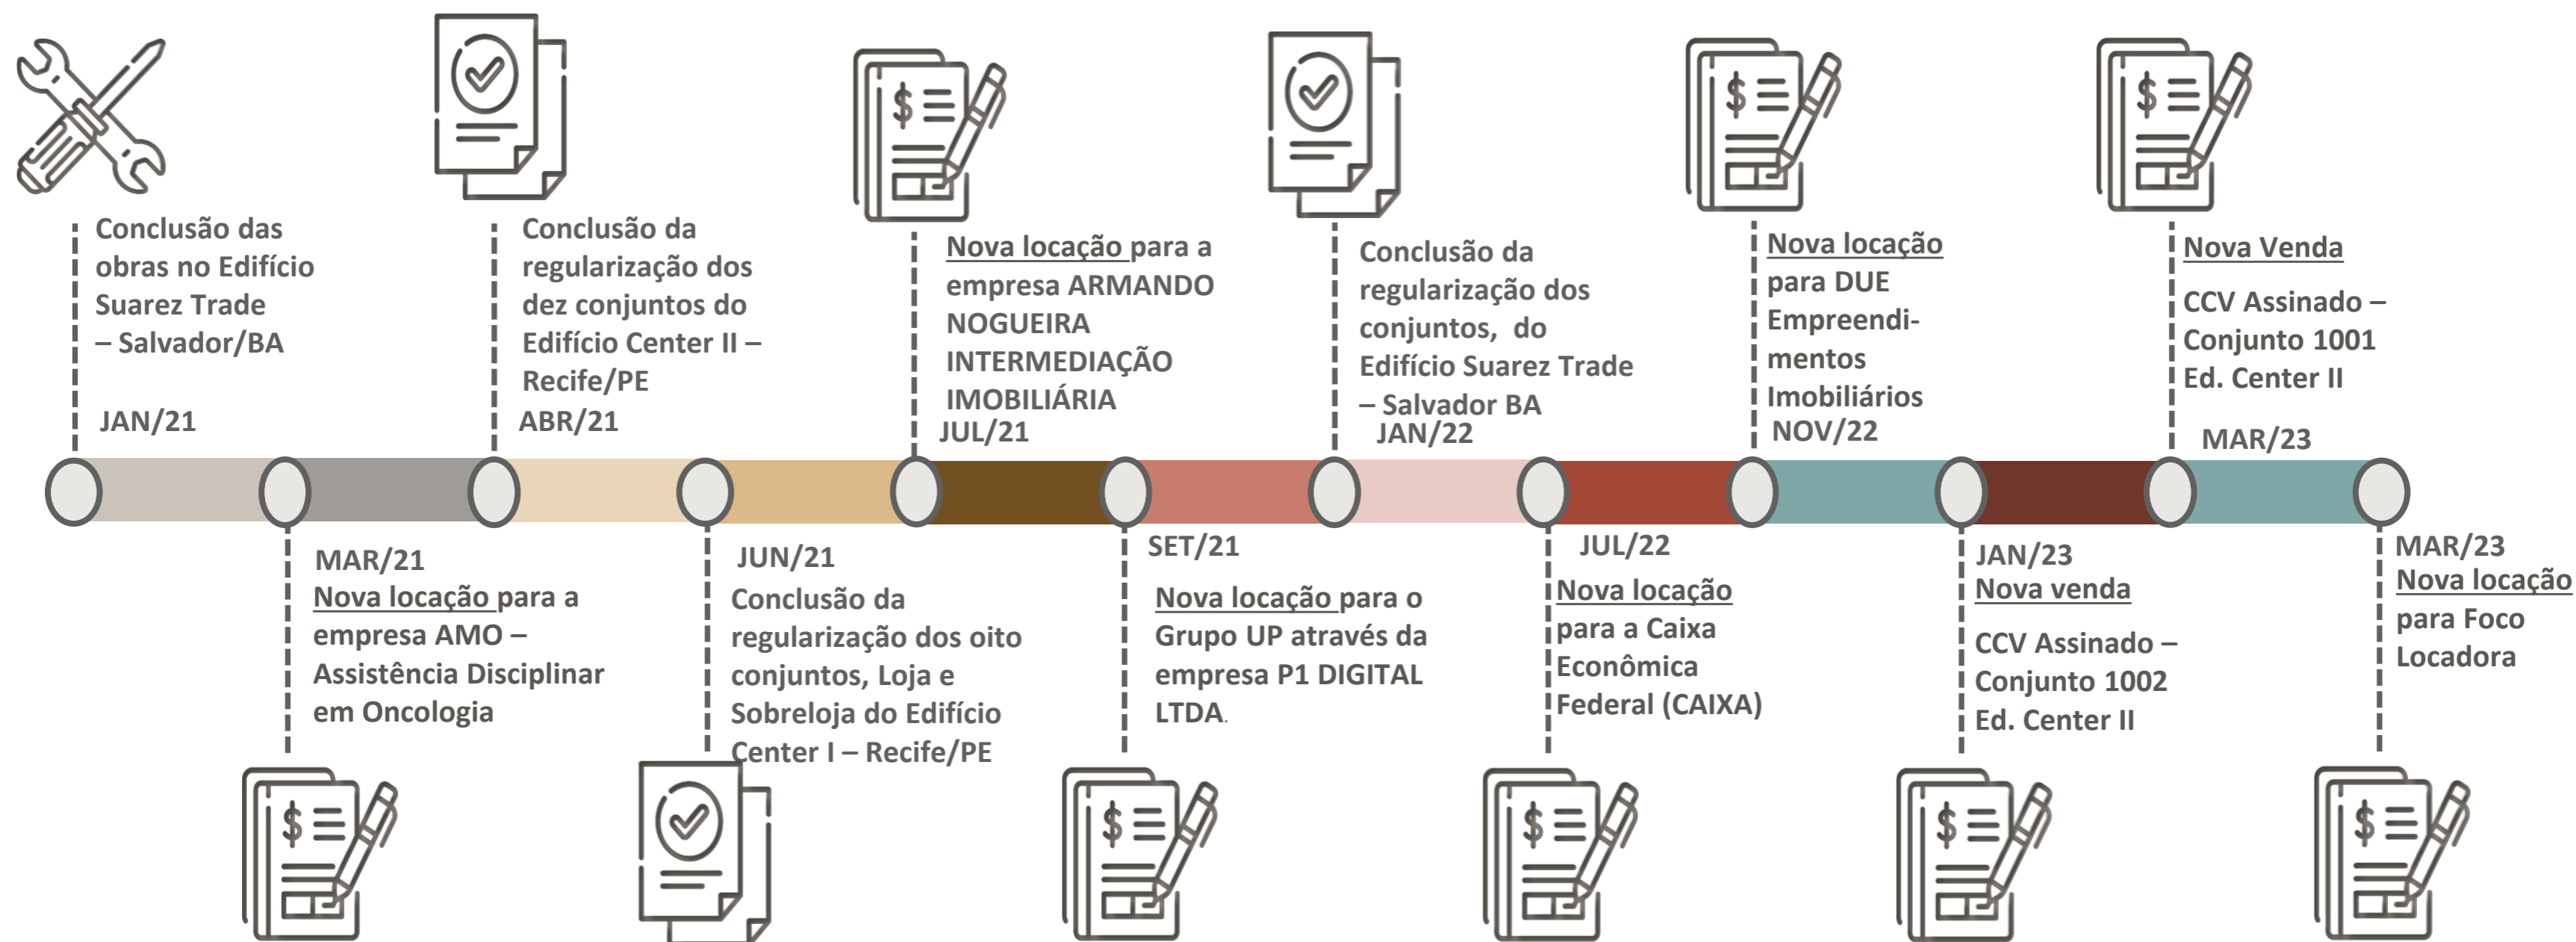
Conclusão das obras no Edifício Suarez Trade – Salvador/BA

JAN/21

Conclusão da regularização dos dez conjuntos do Edifício Center II – Recife/PE

ABR/21

Nova locação para a empresa ARMANDO NOGUEIRA INTERMEDIAÇÃO IMOBILIÁRIA

JUL/21

Conclusão da regularização dos conjuntos, do Edifício Suarez Trade – Salvador BA

JAN/22

Nova locação para DUE Empreendimentos Imobiliários

NOV/22

Nova Venda

CCV Assinado – Conjunto 1001 Ed. Center II

MAR/23

MAR/21

Nova locação para a empresa AMO – Assistência Disciplinar em Oncologia

JUN/21

Conclusão da regularização dos oito conjuntos, Loja e Sobreloja do Edifício Center I – Recife/PE

SET/21

Nova locação para o Grupo UP através da empresa P1 DIGITAL LTDA.

JUL/22

Nova locação para a Caixa Econômica Federal (CAIXA)

JAN/23

Nova venda

CCV Assinado – Conjunto 1002 Ed. Center II

MAR/23

Nova locação para Foco Locadora